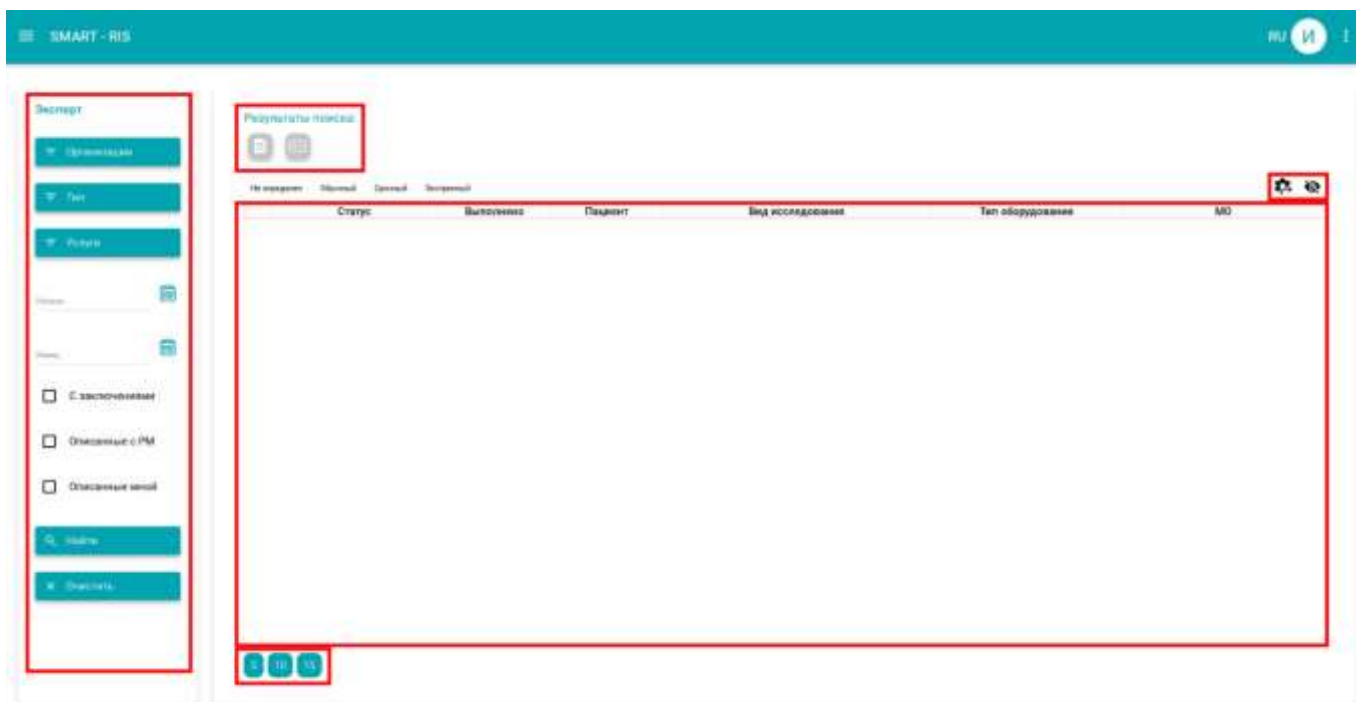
SMART - RIS

RU И

Эксперт

Организации

Тип

Услуги

Начало

Конец

С заключением

Описанные с РМ

Описанные мной

Найти

Очистить

Результаты поиска:

Не определен Обычный Срочный Экстренный

| Статус | Выполнено | Пациент | Вид исследования | Тип оборудования | МО |
|---|---|---|---|---|---|

5 10 15